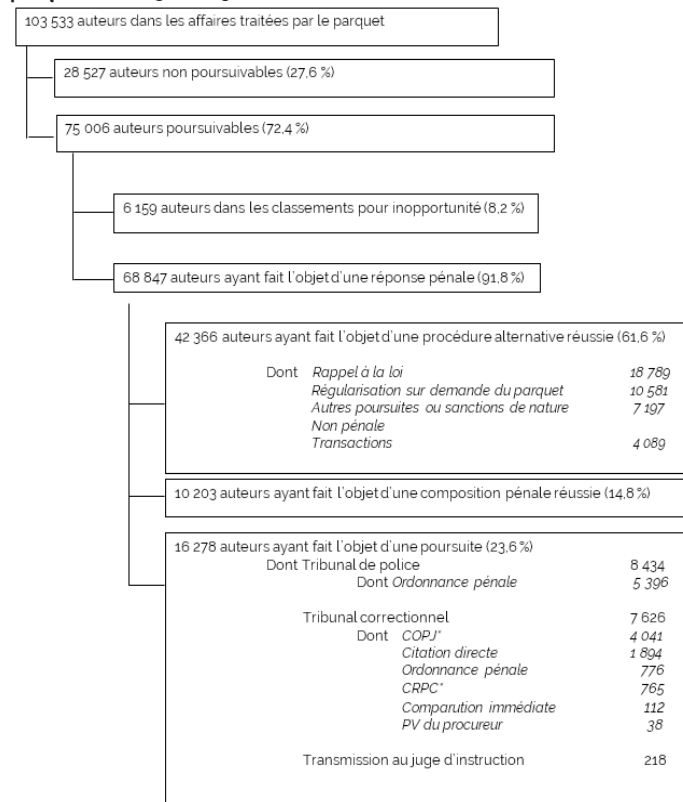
103 533 auteurs dans les affaires traitées par le parquet

28 527 auteurs non poursuivables (27,6 %)

75 006 auteurs poursuivables (72,4 %)

6 159 auteurs dans les classements pour inopportunité (8,2 %)

68 847 auteurs ayant fait l'objet d'une réponse pénale (91,8 %)

42 366 auteurs ayant fait l'objet d'une procédure alternative réussie (61,6 %)

Dont *Rappel à la loi* 18 789
*Régularisation sur demande du parquet* 10 581
*Autres poursuites ou sanctions de nature Non pénale* 7 197
*Transactions* 4 089

10 203 auteurs ayant fait l'objet d'une composition pénale réussie (14,8 %)

16 278 auteurs ayant fait l'objet d'une poursuite (23,6 %)
Dont Tribunal de police 8 434
Dont *Ordonnance pénale* 5 396

Tribunal correctionnel 7 626
Dont *COPJ** 4 041
*Citation directe* 1 894
*Ordonnance pénale* 776
*CRPC** 765
*Comparution immédiate* 112
*PV du procureur* 38

Transmission au juge d'instruction 218